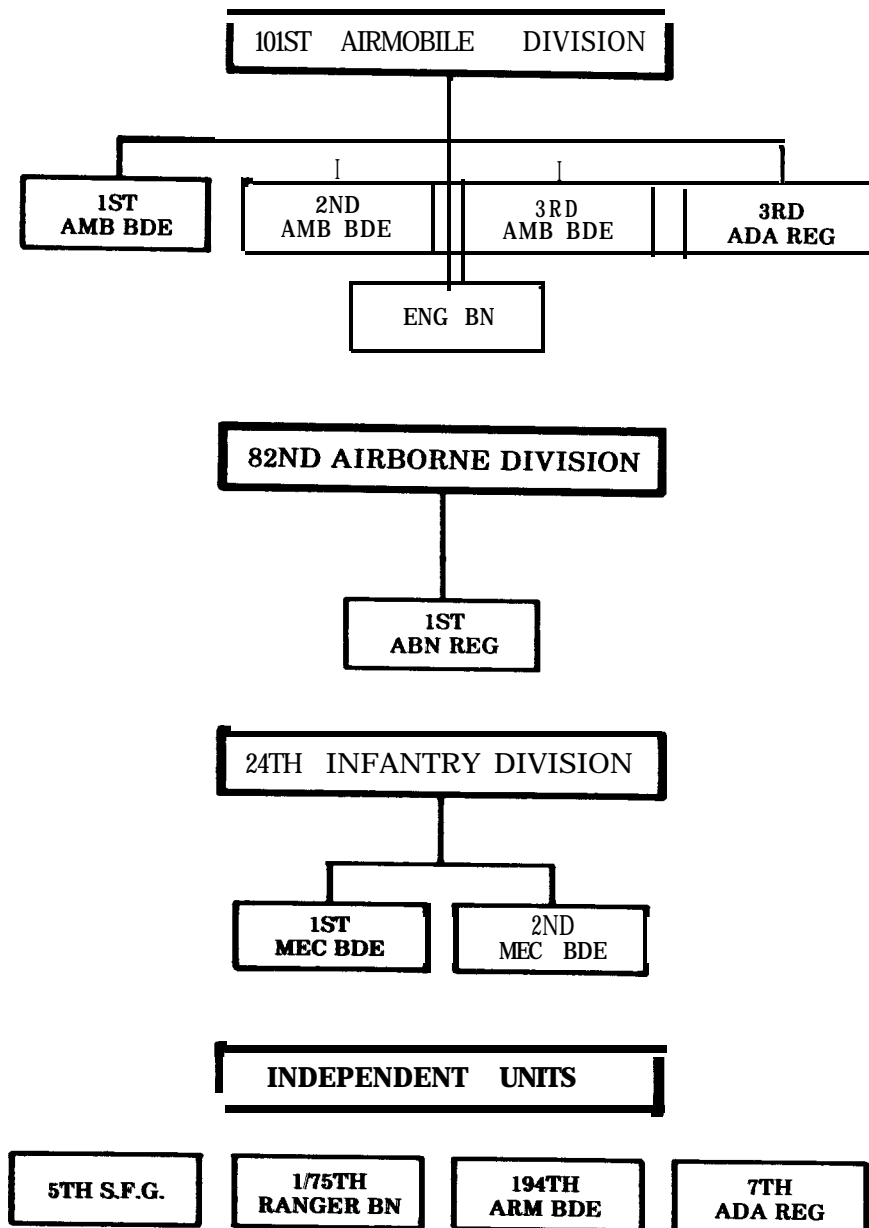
101ST AIRMOBILE DIVISION

1ST AMB BDE

2ND AMB BDE

3RD AMB BDE

3RD ADA REG

ENG BN

82ND AIRBORNE DIVISION

1ST ABN REG

24TH INFANTRY DIVISION

1ST MEC BDE

2ND MEC BDE

INDEPENDENT UNITS

5TH S.F.G.

1/75TH RANGER BN

194TH ARM BDE

7TH ADA REG